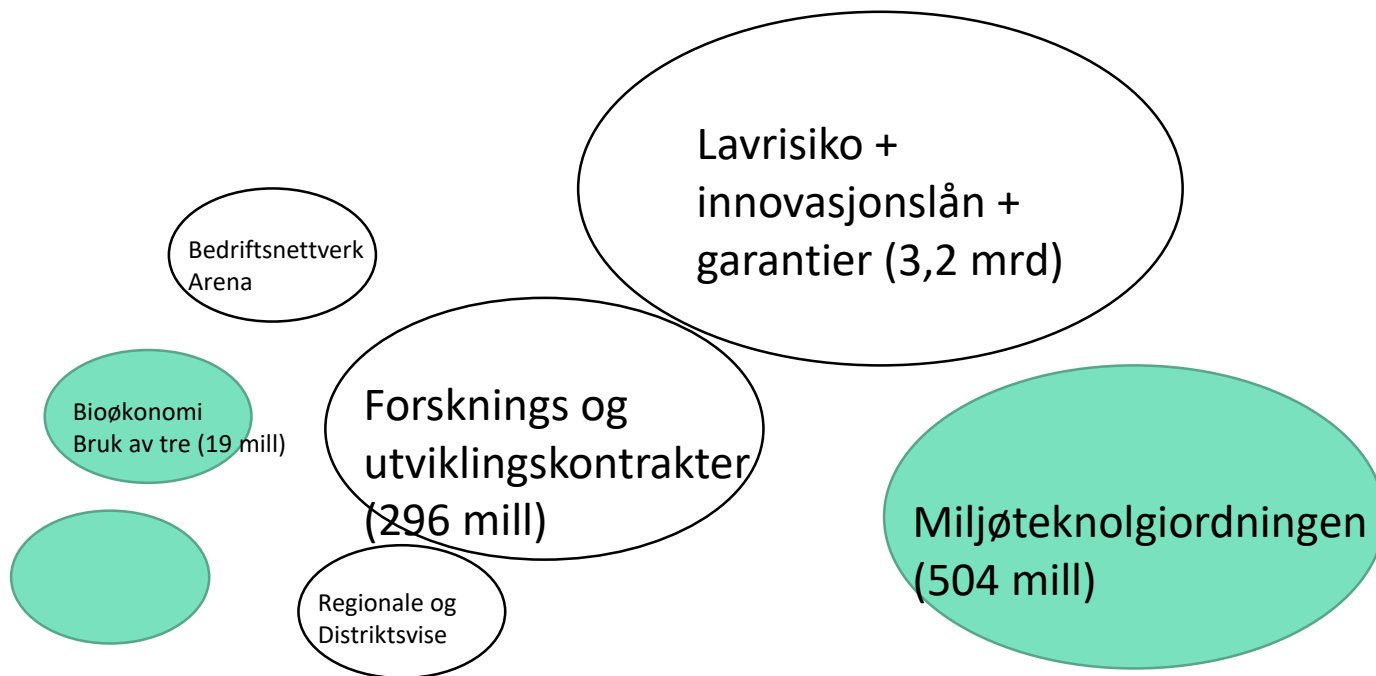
Lavrisiko + innovasjonslån + garantier (3,2 mrd)

Bedriftsnettverk Arena

Forsknings og utviklingskontrakter (296 mill)

Bioøkonomi Bruk av tre (19 mill)

Miljøteknolgiordningen (504 mill)

Regionale og Distriktsvise